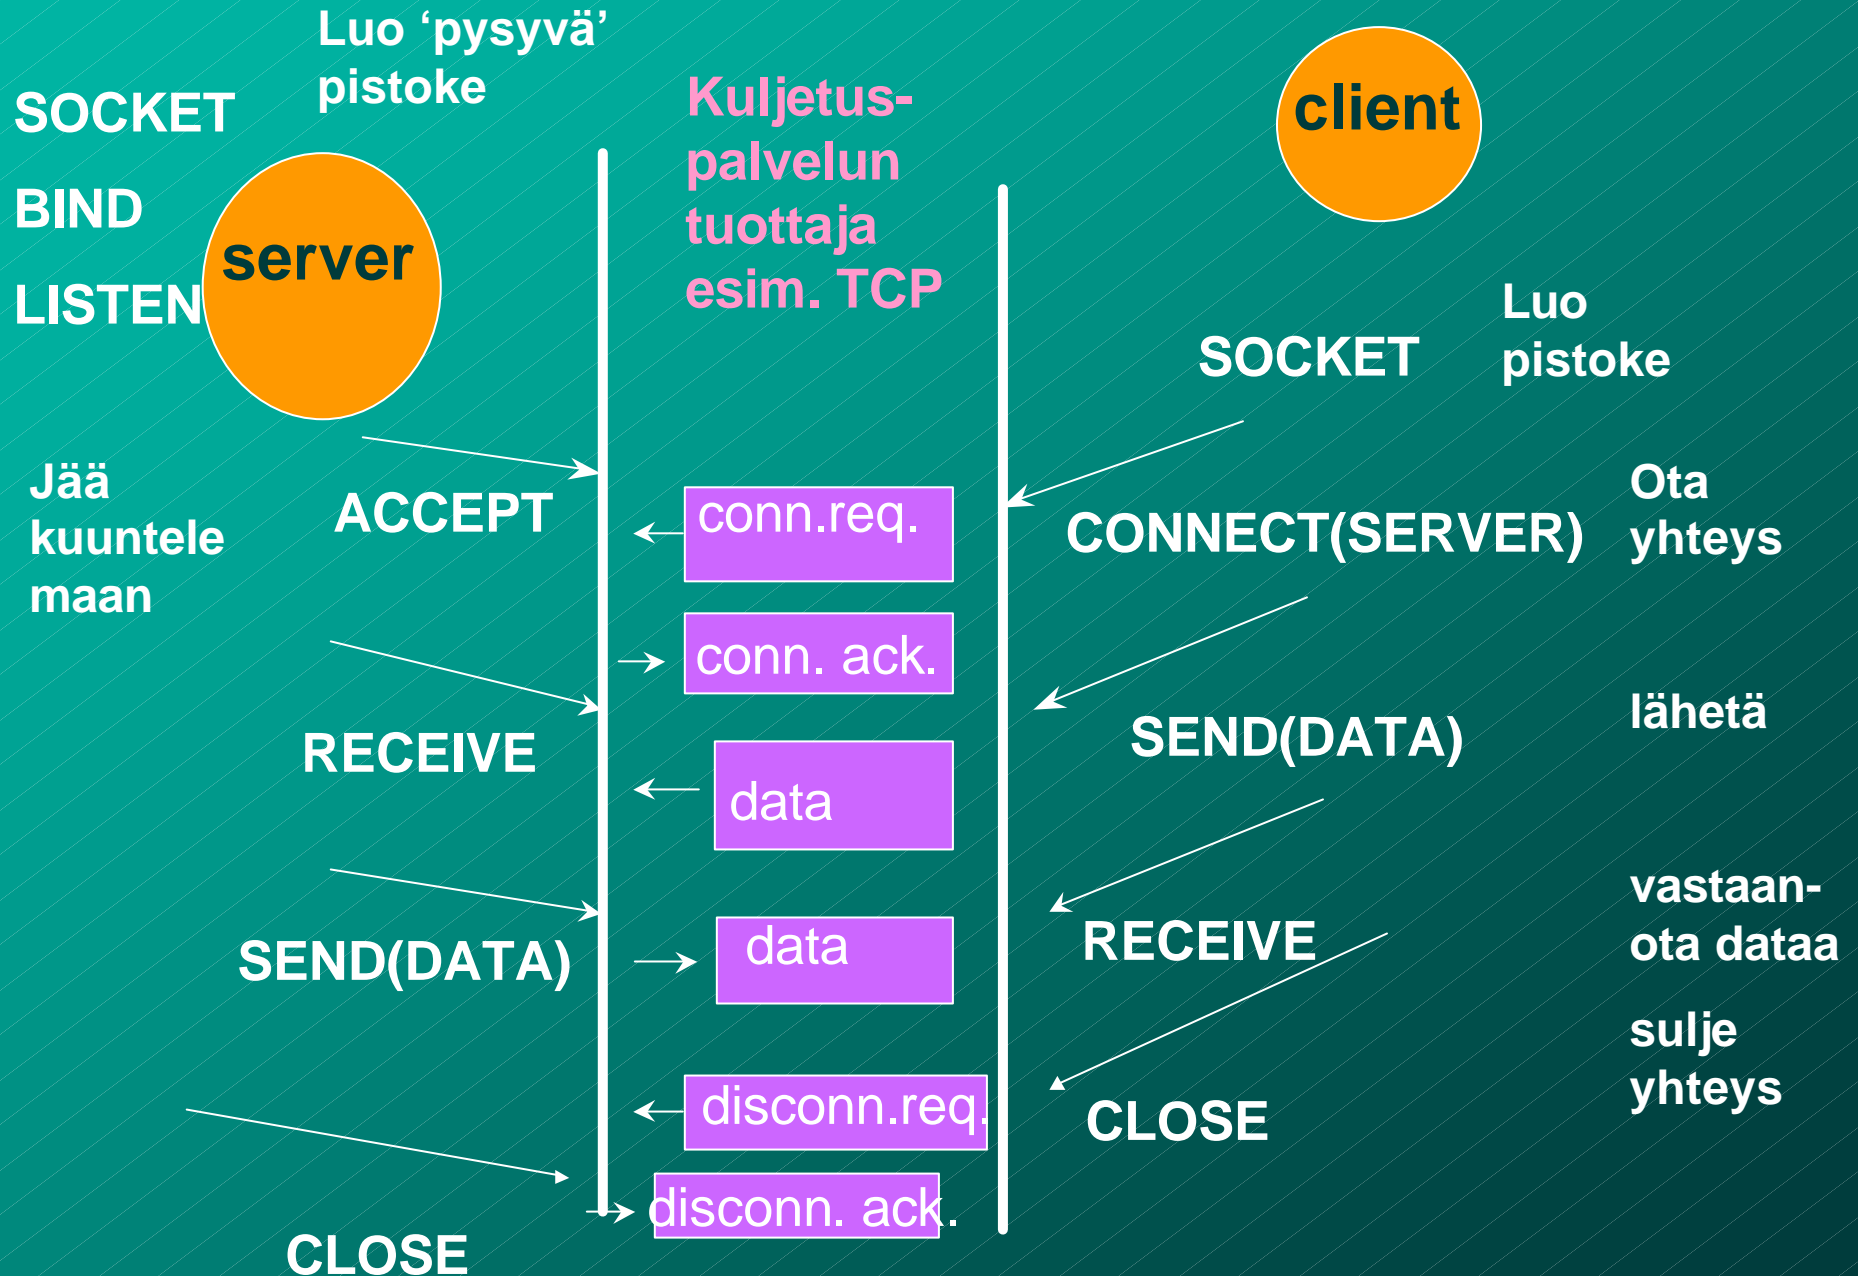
Luo ‘pysyvä’ pistoke

SOCKET

BIND

LISTEN

server

Kuljetus-palvelun tuottaja esim. TCP

client

Luo pistoke

SOCKET

Jää kuuntelemaan

ACCEPT

conn.req.

CONNECT(SERVER)

Ota yhteys

conn. ack.

lähetä

SEND(DATA)

RECEIVE

data

vastaan-ota dataa

RECEIVE

data

SEND(DATA)

sulje yhteys

disconn.req.

CLOSE

disconn. ack.

CLOSE